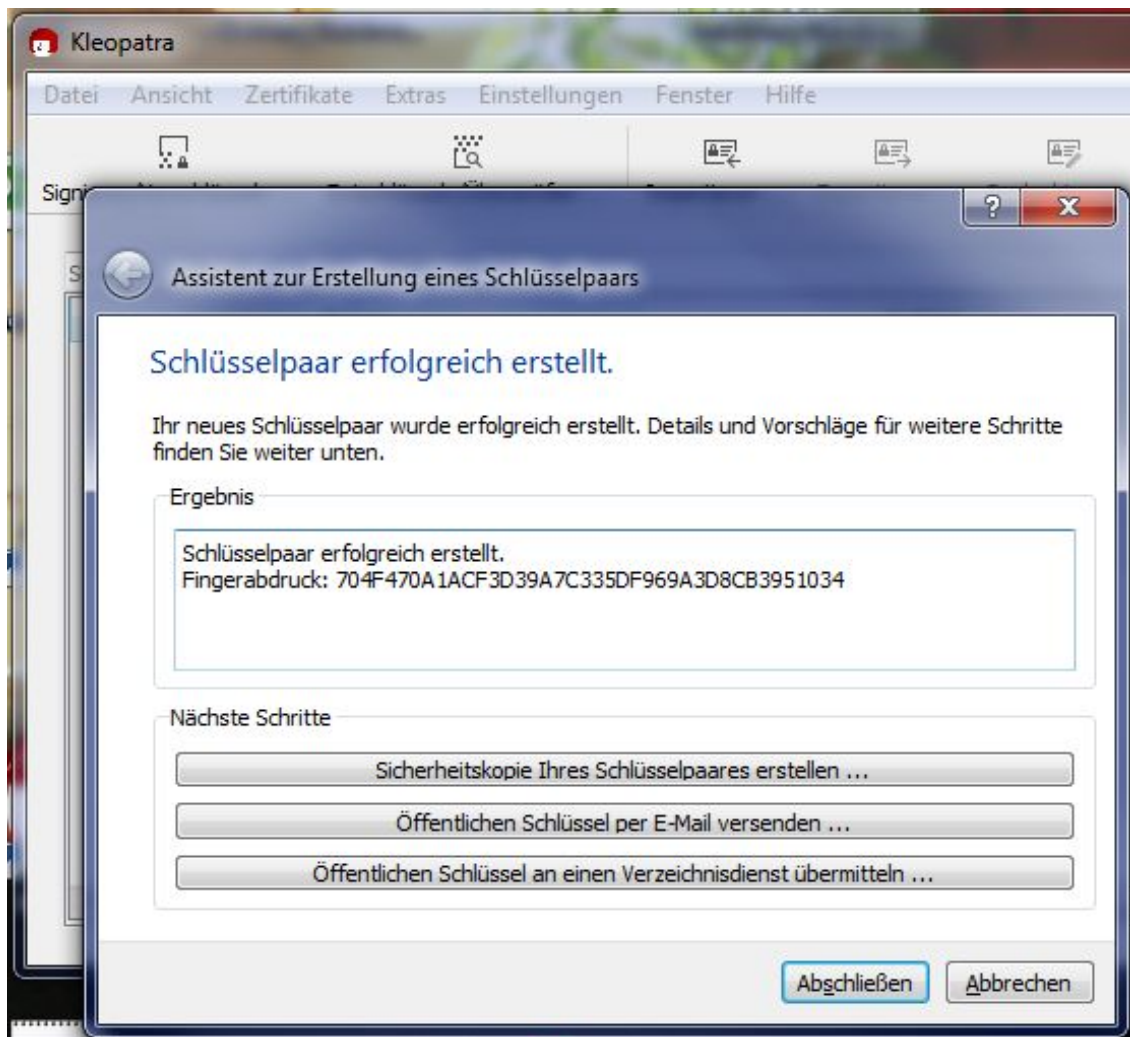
Kleopatra

Datei Ansicht Zertifikate Extras Einstellungen Fenster Hilfe

Signi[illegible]

?

Assistent zur Erstellung eines Schlüsselpaars

Schlüsselpaar erfolgreich erstellt.

Ihr neues Schlüsselpaar wurde erfolgreich erstellt. Details und Vorschläge für weitere Schritte finden Sie weiter unten.

Ergebnis

Schlüsselpaar erfolgreich erstellt.
Fingerabdruck: 704F470A1ACF3D39A7C335DF969A3D8CB3951034

Nächste Schritte

Sicherheitskopie Ihres Schlüsselpaares erstellen ...

Öffentlichen Schlüssel per E-Mail versenden ...

Öffentlichen Schlüssel an einen Verzeichnisdienst übermitteln ...

Abschließen

Abbrechen